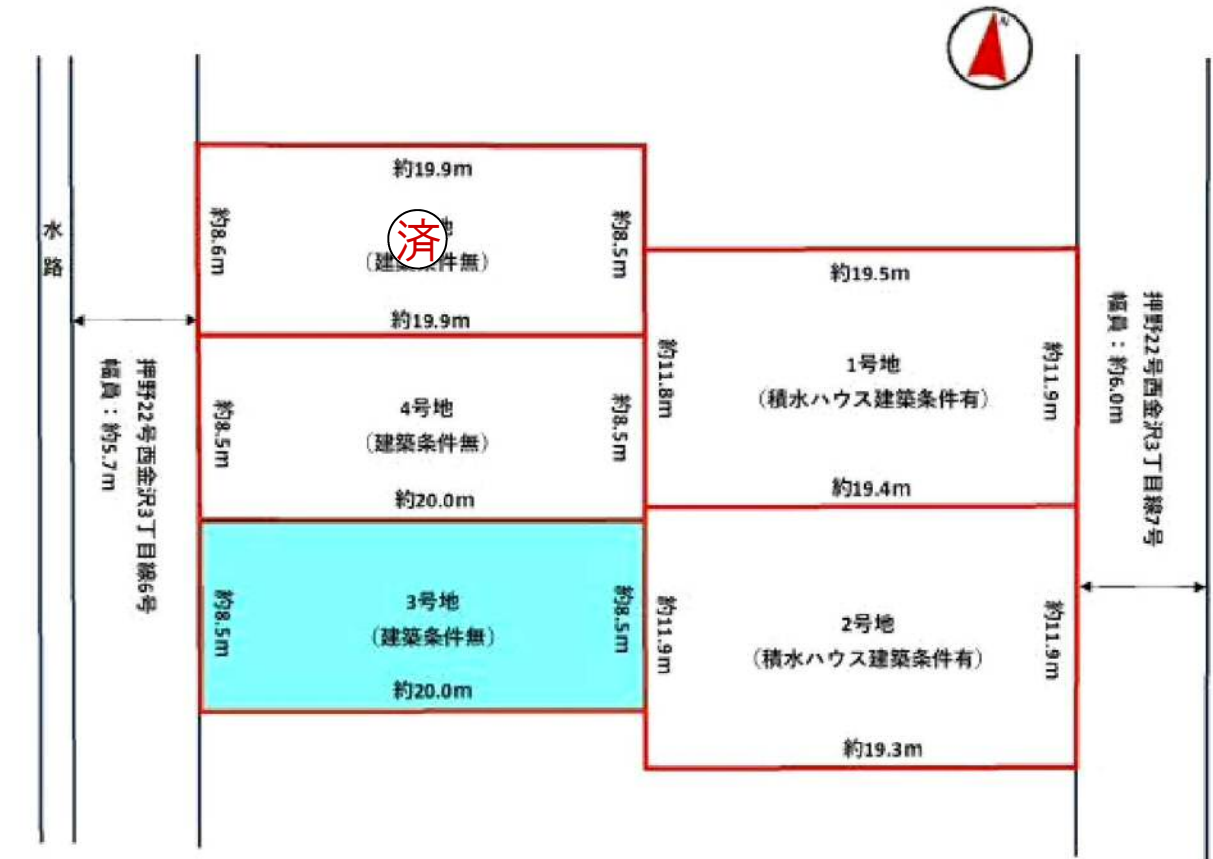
N

水路

約19.9m
約8.6m
済
地
（建築条件無）
約8.5m
約19.9m

押野22号西金沢3丁目線6号
幅員：約5.7m

約8.5m
4号地
（建築条件無）
約8.5m
約20.0m

約8.5m
3号地
（建築条件無）
約8.5m
約20.0m

約19.5m
約11.8m
1号地
（積水ハウス建築条件有）
約11.9m
約19.4m

約11.9m
2号地
（積水ハウス建築条件有）
約11.9m
約19.3m

押野22号西金沢3丁目線7号
幅員：約6.0m